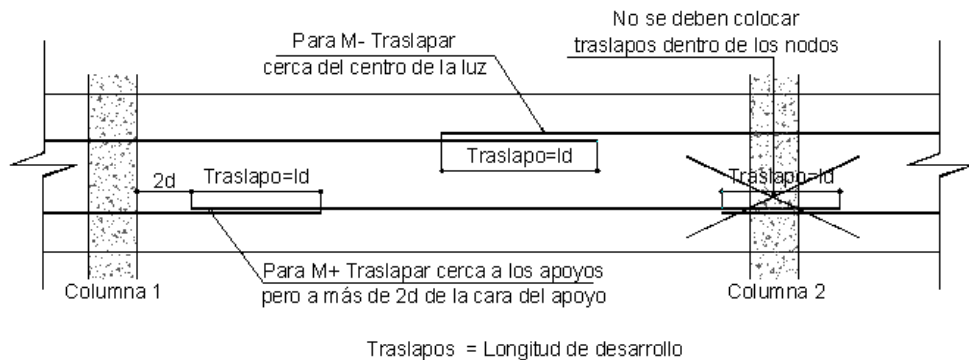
No se deben colocar traslapos dentro de los nodos

Para M- Traslapar cerca del centro de la luz

Traslapo=ld

2d

Traslapo=ld

Traslapo=ld

Para M+ Traslapar cerca a los apoyos pero a más de 2d de la cara del apoyo

Columna 1

Columna 2

Traslapos = Longitud de desarrollo